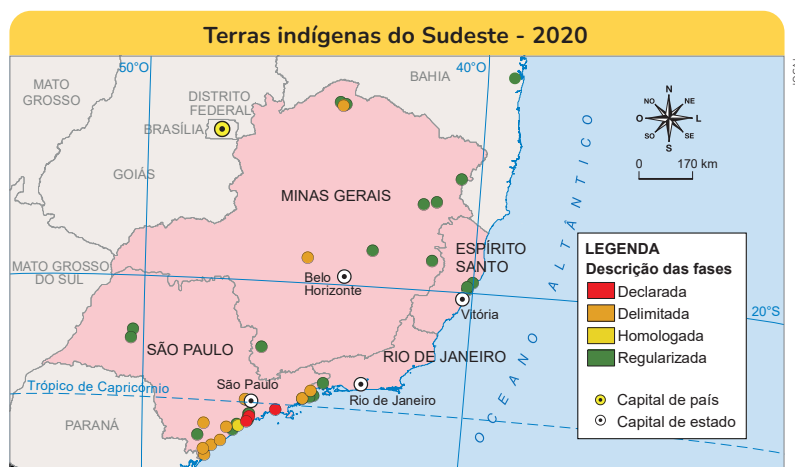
Terras indígenas do Sudeste - 2020

50°O
40°O
MATO GROSSO
DISTRITO FEDERAL
BRASÍLIA
BAHIA
GOIÁS
MINAS GERAIS
ESPÍRITO SANTO
MATO GROSSO DO SUL
Belo Horizonte
Vitória
SÃO PAULO
RIO DE JANEIRO
São Paulo
Rio de Janeiro
Trópico de Capricórnio
PARANÁ
OCEANO ATLÂNTICO
20°S

N
NO
NE
O
L
SO
SE
S
0
170 km

LEGENDA
Descrição das fases
Declarada
Delimitada
Homologada
Regularizada
Capital de país
Capital de estado